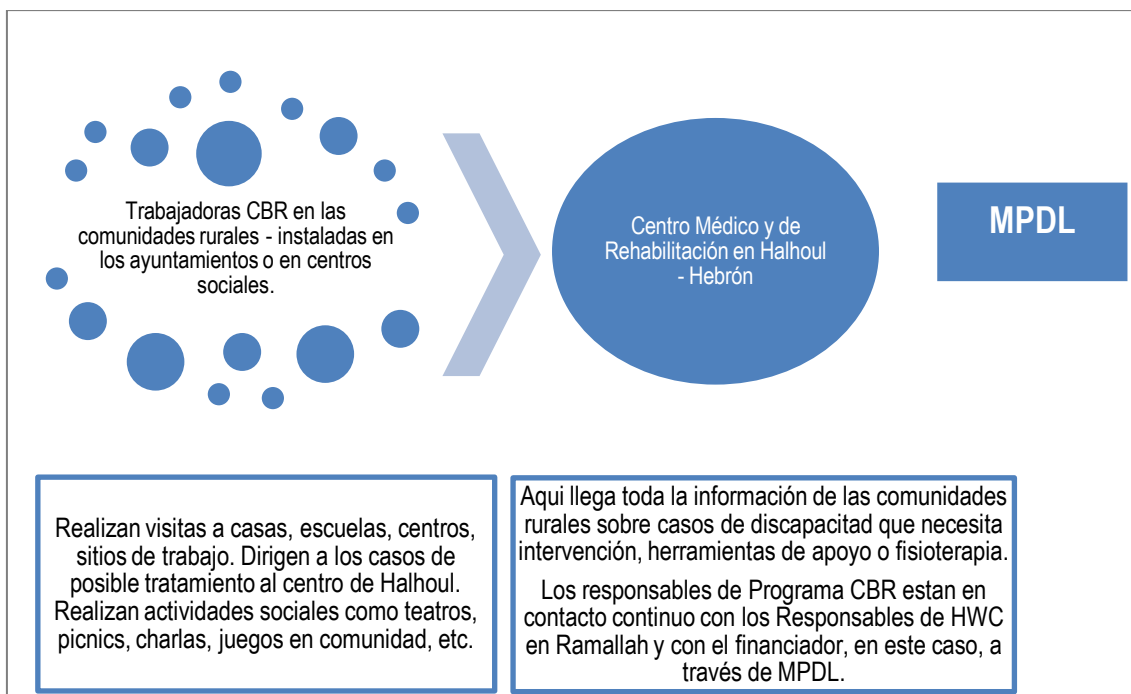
Trabajadoras CBR en las comunidades rurales - instaladas en los ayuntamientos o en centros sociales.

Centro Médico y de Rehabilitación en Halhoul - Hebrón

MPDL

Realizan visitas a casas, escuelas, centros, sitios de trabajo. Dirigen a los casos de posible tratamiento al centro de Halhoul. Realizan actividades sociales como teatros, picnics, charlas, juegos en comunidad, etc.

Aqui llega toda la información de las comunidades rurales sobre casos de discapacitad que necesita intervención, herramientas de apoyo o fisioterapia.

Los responsables de Programa CBR estan en contacto continuo con los Responsables de HWC en Ramallah y con el financiador, en este caso, a través de MPDL.